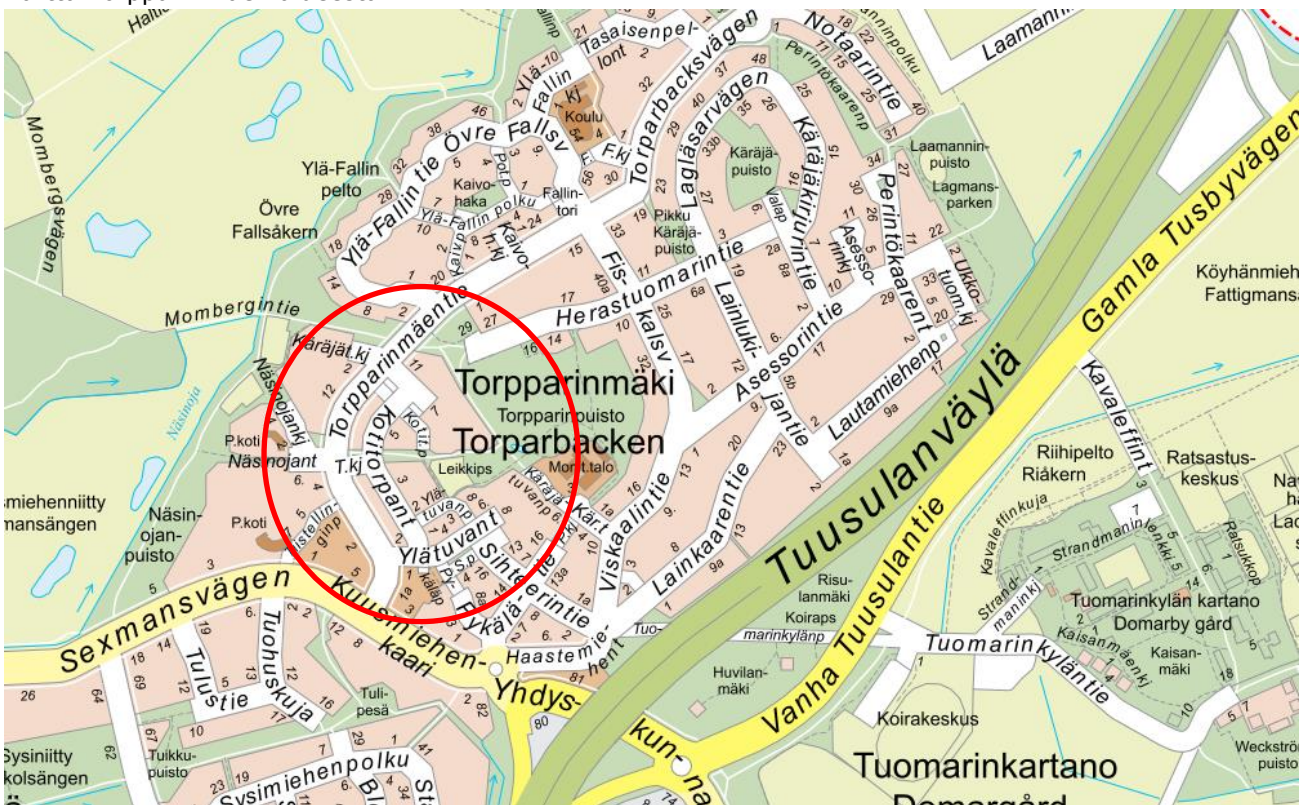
Tasaisenpeltont
Ylä-Fallin tie Övre Fallsv
Torparbacksvägen
Notaarintie
Laamanni
Laglärsvägen
Käräjäkirjurintie
Perintökaarenp
Laamanninpuisto
Lagmansparken
Perintökaarent
Ukkotuom.kj
Gamla Tusbyvägen
Mombergsvägen
Ylä-Fallin pelto
Övre Fallsåkern
Kaivohaka
Fallintori
Ylä-Fallin polku
Kaivokj
Koulu
Käräjäpuisto
Pikku Käräjäpuisto
Asessorinkj
Köyhänmiehen
Fattigmansä
Mombergintie
Herastuomarintie
Fiskalsv
Lainlukijantie
Asessorintie
Käräjät.kj
Torpparinmäentie
Torpparinmäki
Torpparinpuisto
Torparbacken
Lautamiehenp
Tuusulanväylä
Kavaleffint
Näsinojanki
Näsinoja
P.koti
Näsinojant
T.kj
Kotitorpant
Kotit.p
Leikkips
Mont.talo
Käräjätuvanp
Kär.t
Viskaalintie
Lainkaarentie
Riihipelto
Riåkern
Ratsastuskeskus
Kavaleffinkuja
Strandmaninkj
Ratsukkop
miehenniitty
mansängen
Näsinojanpuisto
P.koti
Listellinginp
Ylätuvanp
Ylätuvant
Sihteerintie
Pykäläp
Tuusulantie
Risulanmäki
Koiraps
Strandmaninkj
Tuomarinkylän kartano
Domarby gård
Kaisanmäenkj
Kaisanmäki
Sexmansvägen
Kuusmiehenkaari
Haastemiehent
Tuomarinkylänp
Tuomarinkyläntie
Tulustie
Tuohuskuja
Tulipesä
Yhdyskunnan
Huvilanmäki
Vanha Tuusulantie
Koirakeskus
Weckström puisto
Sysiniitty
kolsängen
Tuikkupuisto
Sysimiehenpolku
Tuomarinkartano
Domargård